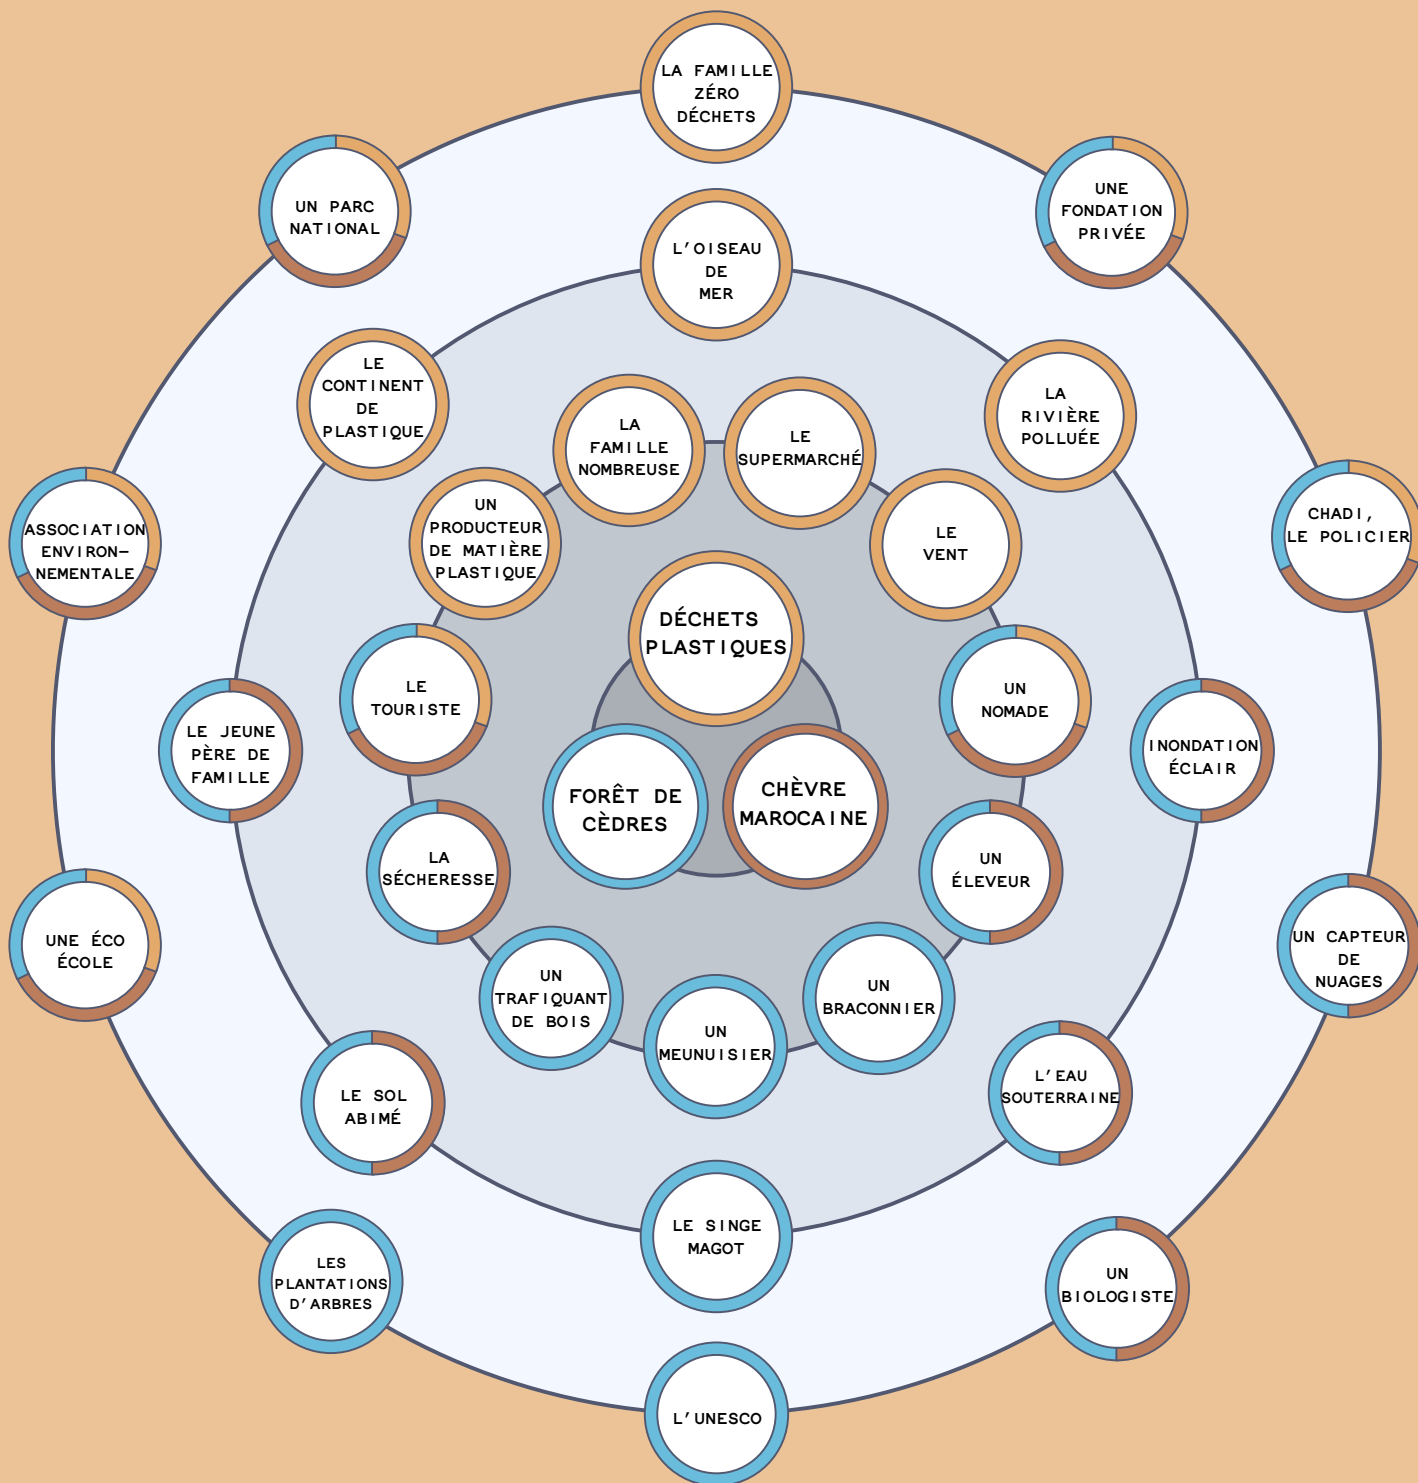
LA FAMILLE ZÉRO DÉCHETS

UN PARC NATIONAL

UNE FONDATION PRIVÉE

L'OISEAU DE MER

LE CONTINENT DE PLASTIQUE

LA RIVIÈRE POLLUÉE

LA FAMILLE NOMBREUSE

LE SUPERMARCHÉ

ASSOCIATION ENVIRON-NEMENTALE

UN PRODUCTEUR DE MATIÈRE PLASTIQUE

LE VENT

CHADI, LE POLICIER

DÉCHETS PLASTIQUES

LE TOURISTE

UN NOMADE

LE JEUNE PÈRE DE FAMILLE

INONDATION ÉCLAIR

FORÊT DE CÈDRES

CHÈVRE MAROCAINE

LA SÉCHERESSE

UN ÉLEVEUR

UNE ÉCO ÉCOLE

UN CAPTEUR DE NUAGES

UN TRAFIQUANT DE BOIS

UN BRACONNIER

UN MEUNUISIER

LE SOL ABIMÉ

L'EAU SOUTERRAINE

LE SINGE MAGOT

LES PLANTATIONS D'ARBRES

UN BIOLOGISTE

L'UNESCO